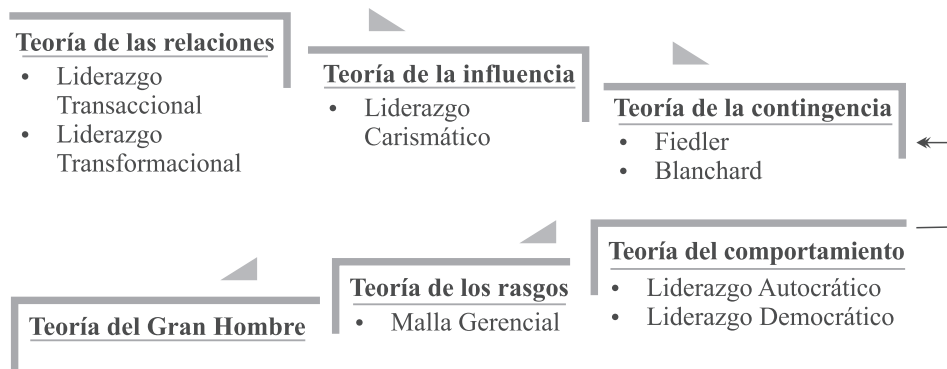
Teoría de las relaciones
• Liderazgo Transaccional
• Liderazgo Transformacional

Teoría de la influencia
• Liderazgo Carismático

Teoría de la contingencia
• Fiedler
• Blanchard

Teoría del Gran Hombre

Teoría de los rasgos
• Malla Gerencial

Teoría del comportamiento
• Liderazgo Autocrático
• Liderazgo Democrático